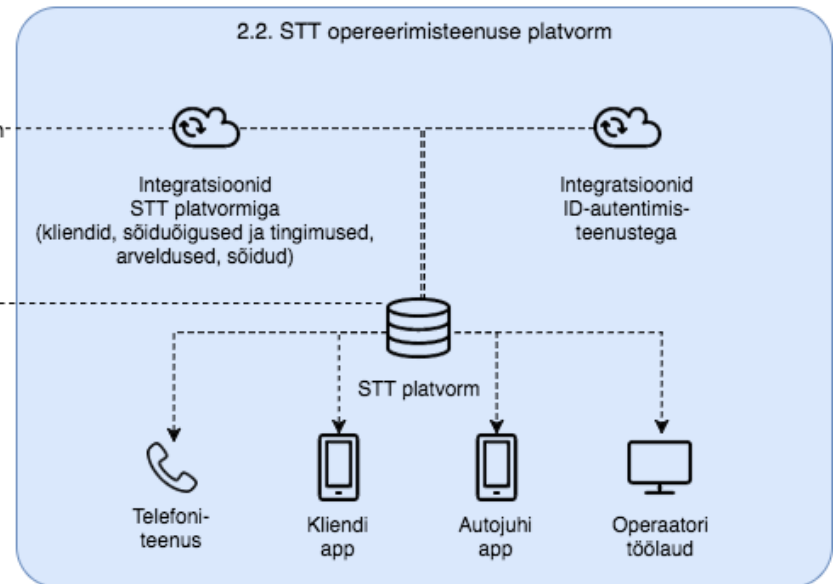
2.2. STT opereerimisteenuse platvorm

n-

Integratsioonid STT platvormiga (kliendid, sõiduõigused ja tingimused, arveldused, sõidud)

Integratsioonid ID-autentimisteenustega

STT platvorm

Telefoniteenus

Kliendi app

Autojuhi app

Operaatori töölaud